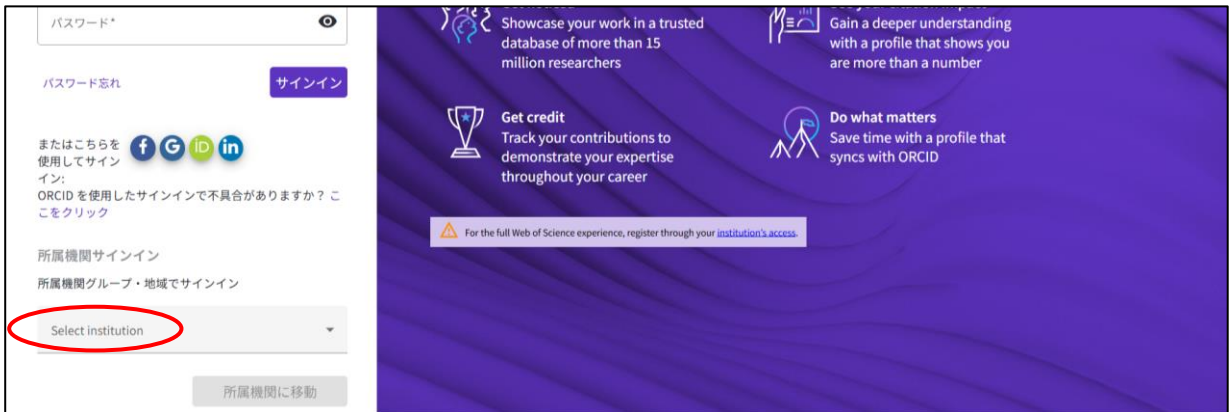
パスワード*

パスワード忘れ

サインイン

またはこちらを使用してサインイン:

ORCID を使用したサインインで不具合がありますか？ ここをクリック

所属機関サインイン

所属機関グループ・地域でサインイン

Select institution

所属機関に移動

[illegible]
Showcase your work in a trusted database of more than 15 million researchers

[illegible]
Gain a deeper understanding with a profile that shows you are more than a number

Get credit
Track your contributions to demonstrate your expertise throughout your career

Do what matters
Save time with a profile that syncs with ORCID

For the full Web of Science experience, register through your institution's access.